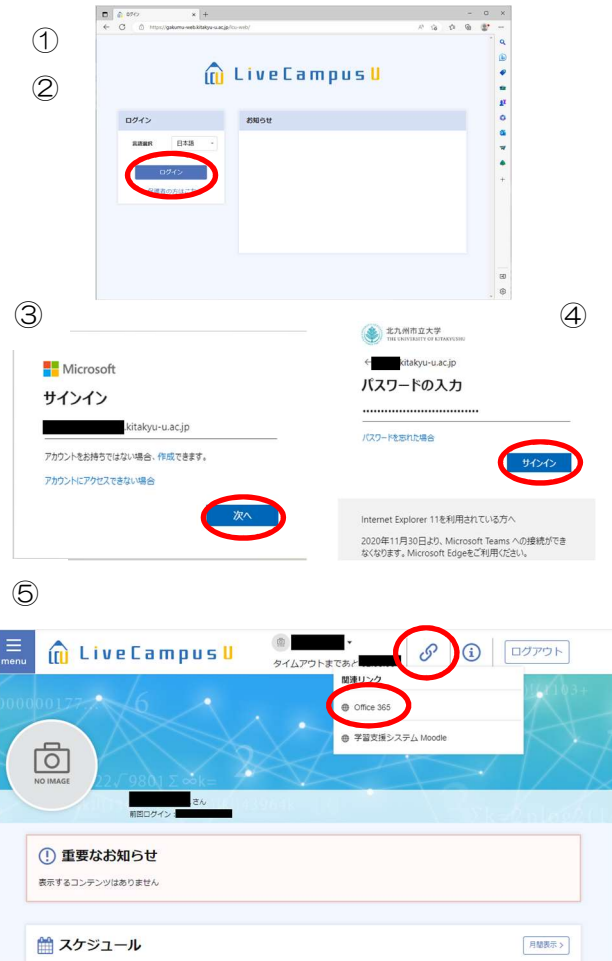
①

②

ログイン
https://gakumu-web.kitakyu-u.ac.jp/lcu-web/

LiveCampus U

ログイン
言語選択 日本語
ログイン
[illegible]

お知らせ

③

Microsoft
サインイン
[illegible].kitakyu-u.ac.jp
アカウントをお持ちではない場合、作成できます。
アカウントにアクセスできない場合
次へ

④

北九州市立大学
THE UNIVERSITY OF KITAKYUSHU
← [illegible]kitakyu-u.ac.jp
パスワードの入力
••••••••••••••••••••••••••••••
パスワードを忘れた場合
サインイン

Internet Explorer 11を利用されている方へ
2020年11月30日より、Microsoft Teams への接続ができなくなります。Microsoft Edgeをご利用ください。

⑤

menu
LiveCampus U
タイムアウトまであと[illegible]
ログアウト
関連リンク
Office 365
学習支援システム Moodle
NO IMAGE
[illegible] さん
前回ログイン：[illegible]

重要なお知らせ
表示するコンテンツはありません

スケジュール
月間表示 >